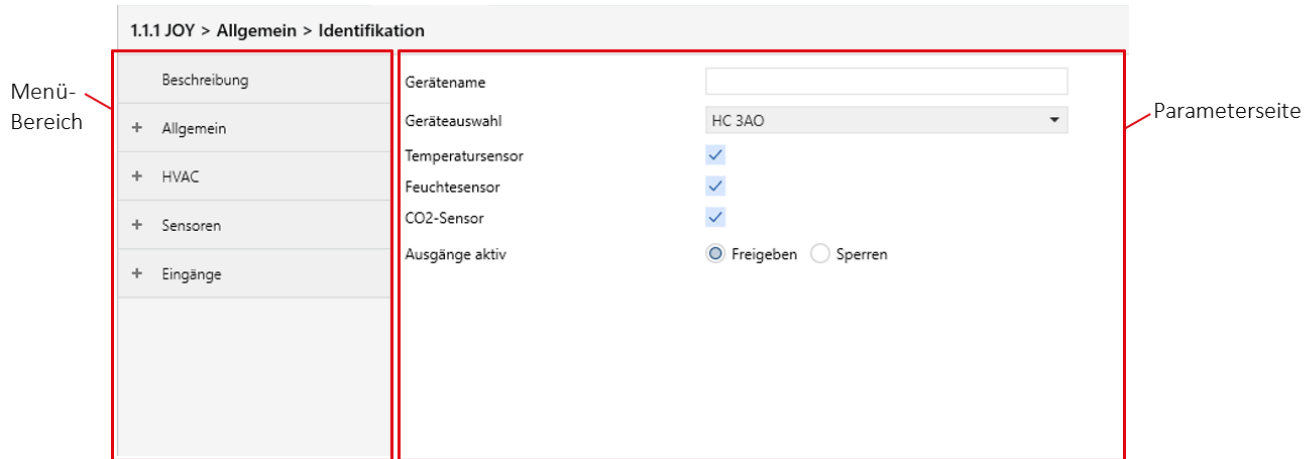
1.1.1 JOY > Allgemein > Identifikation

Menü-Bereich

Beschreibung
+ Allgemein
+ HVAC
+ Sensoren
+ Eingänge

Gerätename
Geräteauswahl HC 3AO
Temperatursensor
Feuchtesensor
CO2-Sensor
Ausgänge aktiv Freigeben Sperren

Parameterseite